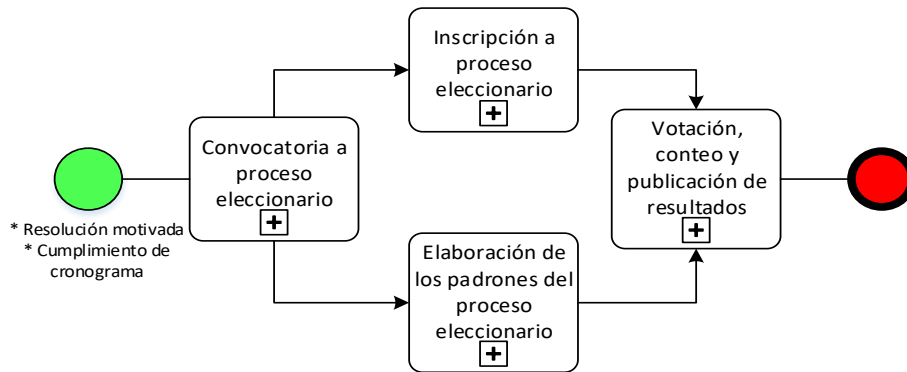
* Resolución motivada
* Cumplimiento de cronograma

Convocatoria a proceso eleccionario

Inscripción a proceso eleccionario

Elaboración de los padrones del proceso eleccionario

Votación, conteo y publicación de resultados